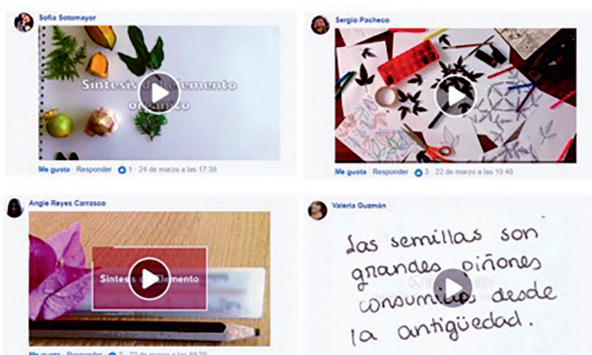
Sofía Sotomayor

Síntesis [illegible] elemento orgánico

Me gusta · Responder · 1 · 24 de marzo a las 17:38

Sergio Pacheco

Me gusta · Responder · 3 · 22 de marzo a las 19:48

Angie Reyes Carrasco

Síntesis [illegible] elemento

Me gusta · Responder · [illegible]

Valeria Guzmán

Las semillas son grandes piñones consumidos desde la antigüedad.